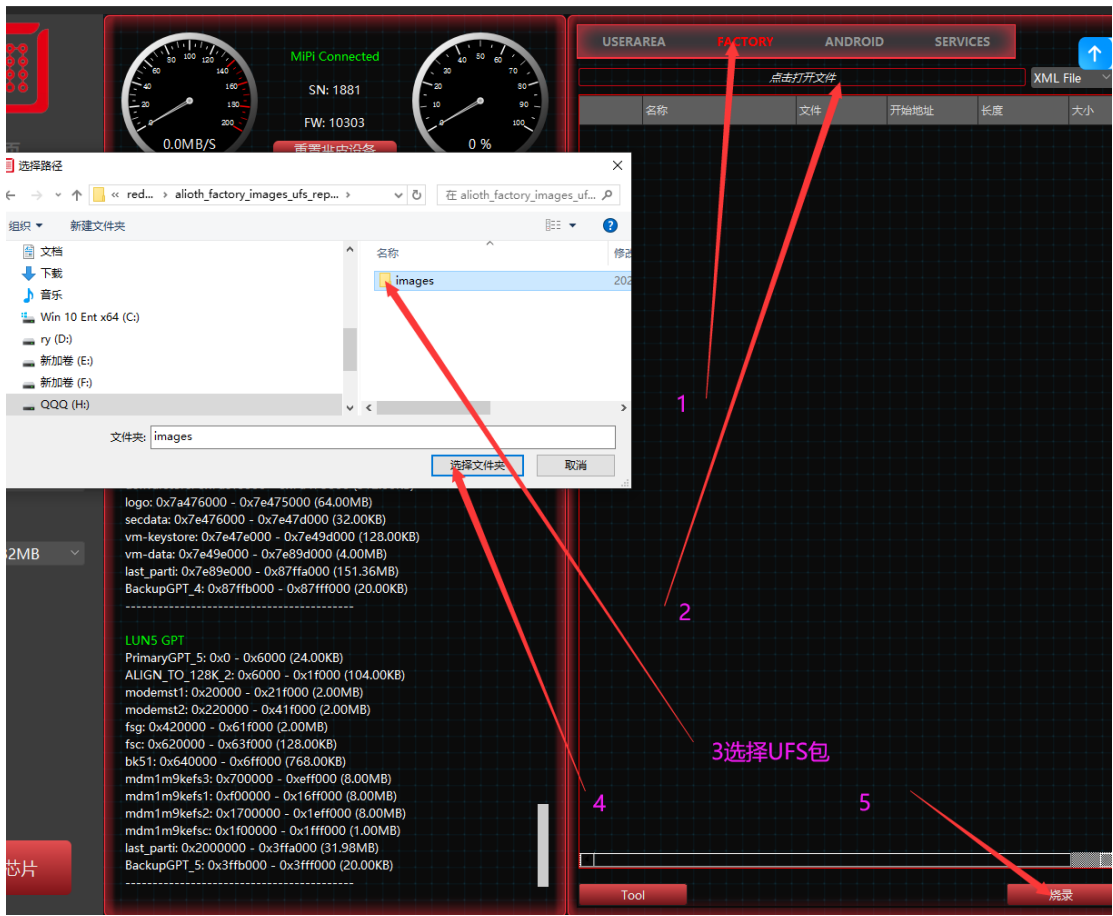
MiPi Connected

SN: 1881

FW: 10303

0.0MB/S

0 %

重置dlll设备

USERAREA FACTORY ANDROID SERVICES

点击打开文件

XML File

| 名称 | 文件 | 开始地址 | 长度 | 大小 |
|---|---|---|---|---|

选择路径

« red... › alioth_factory_images_ufs_rep... ›

在 alioth_factory_images_uf...

组织 ▾ 新建文件夹

文档
下载
音乐
Win 10 Ent x64 (C:)
ry (D:)
新加卷 (E:)
新加卷 (F:)
QQQ (H:)

名称

修改

images 202

文件夹: images

选择文件夹 取消

logo: 0x7a476000 - 0x7e475000 (64.00MB)
secdata: 0x7e476000 - 0x7e47d000 (32.00KB)
vm-keystore: 0x7e47e000 - 0x7e49d000 (128.00KB)
vm-data: 0x7e49e000 - 0x7e89d000 (4.00MB)
last_parti: 0x7e89e000 - 0x87ffa000 (151.36MB)
BackupGPT_4: 0x87ffb000 - 0x87fff000 (20.00KB)
------------------------------------------

LUN5 GPT
PrimaryGPT_5: 0x0 - 0x6000 (24.00KB)
ALIGN_TO_128K_2: 0x6000 - 0x1f000 (104.00KB)
modemst1: 0x20000 - 0x21f000 (2.00MB)
modemst2: 0x220000 - 0x41f000 (2.00MB)
fsg: 0x420000 - 0x61f000 (2.00MB)
fsc: 0x620000 - 0x63f000 (128.00KB)
bk51: 0x640000 - 0x6ff000 (768.00KB)
mdm1m9kefs3: 0x700000 - 0xeff000 (8.00MB)
mdm1m9kefs1: 0xf00000 - 0x16ff000 (8.00MB)
mdm1m9kefs2: 0x1700000 - 0x1eff000 (8.00MB)
mdm1m9kefsc: 0x1f00000 - 0x1fff000 (1.00MB)
last_parti: 0x2000000 - 0x3ffa000 (31.98MB)
BackupGPT_5: 0x3ffb000 - 0x3fff000 (20.00KB)
------------------------------------------

2MB

芯片

1

2

3选择UFS包

4

5

Tool

烧录